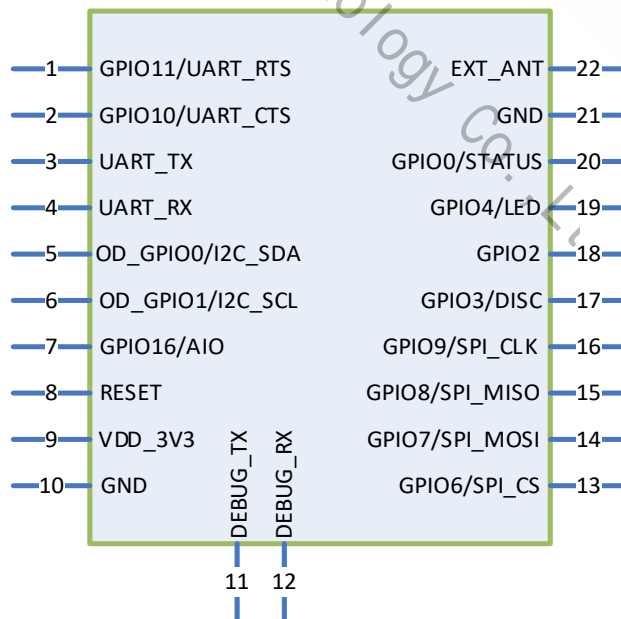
ology Co., L

1 GPIO11/UART_RTS
2 GPIO10/UART_CTS
3 UART_TX
4 UART_RX
5 OD_GPIO0/I2C_SDA
6 OD_GPIO1/I2C_SCL
7 GPIO16/AIO
8 RESET
9 VDD_3V3
10 GND

EXT_ANT 22
GND 21
GPIO0/STATUS 20
GPIO4/LED 19
GPIO2 18
GPIO3/DISC 17
GPIO9/SPI_CLK 16
GPIO8/SPI_MISO 15
GPIO7/SPI_MOSI 14
GPIO6/SPI_CS 13

DEBUG_TX
DEBUG_RX
11
12